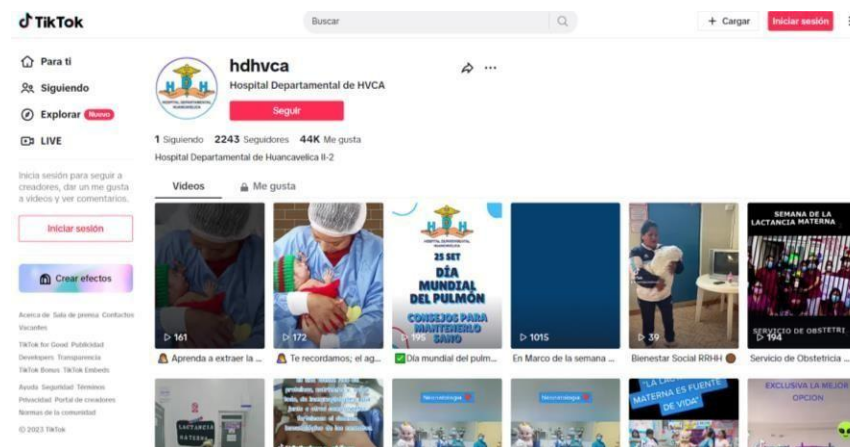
TikTok

Buscar

+ Cargar

Iniciar sesión

Para ti

Siguiendo

Explorar Nuevo

LIVE

Inicia sesión para seguir a creadores, dar un me gusta a videos y ver comentarios.

Iniciar sesión

Crear efectos

Acerca de Sala de prensa Contactos Vacantes

TikTok for Good Publicidad Developers Transparencia TikTok Rewards TikTok Embeds

Ayuda Seguridad Términos Privacidad Portal de creadores Normas de la comunidad

© 2023 TikTok

hdhvca

Hospital Departamental de HVCA

Seguir

1 Siguiendo 2243 Seguidores 44K Me gusta

Hospital Departamental de Huancavelica II-2

Videos

Me gusta

161
Aprenda a extraer la ...

172
Te recordamos; el ag...

25 SET
DÍA MUNDIAL DEL PULMÓN
CONSEJOS PARA MANTENERLO SANO
195
Día mundial del pulm...

1015
En Marco de la semana ...

39
Bienestar Social RRHH

SEMANA DE LA LACTANCIA MATERNA
SERVICIO DE OBSTETRI
194
Servicio de Obstetricia ...

LACTANCIA MATERNA

Neonatología

Neonatología

"LA LACTANCIA MATERNA ES FUENTE DE VIDA"

EXCLUSIVA LA MEJOR OPCION